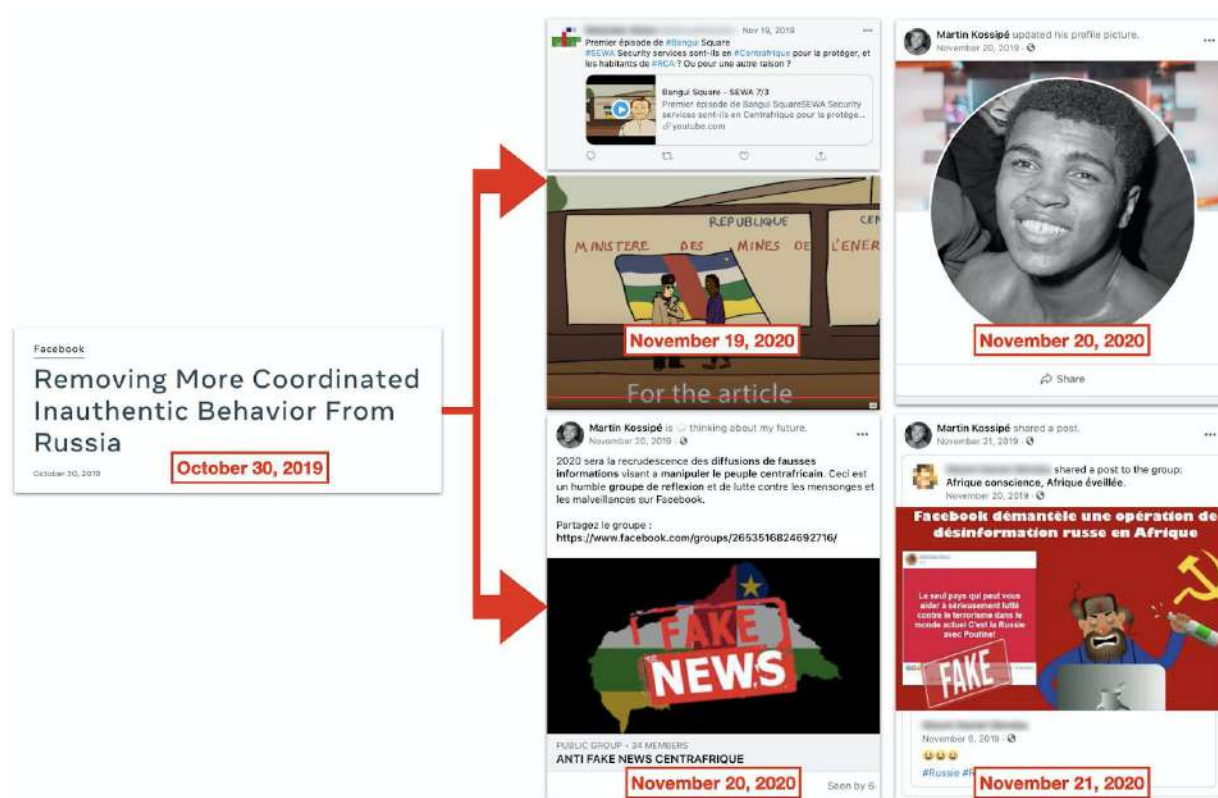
Facebook

Removing More Coordinated Inauthentic Behavior From Russia

October 30, 2019

October 30, 2019

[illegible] · Nov 19, 2019

Premier épisode de #Bangui Square #SEWA Security services sont-ils en #Centrafrique pour la protéger, et les habitants de #RCA ? Ou pour une autre raison ?

Bangui Square - SEWA 7/3
Premier épisode de Bangui SquareSEWA Security services sont-ils en Centrafrique pour la protége...
youtube.com

REPUBLIQUE CEN
MINISTERE DES MINES DE L'ENER

November 19, 2020

For the article

Martin Kossipé updated his profile picture.
November 20, 2019

November 20, 2020

Share

Martin Kossipé is thinking about my future.
November 20, 2019

2020 sera la recrudescence des diffusions de fausses informations visant a manipuler le peuple centrafricain. Ceci est un humble groupe de reflexion et de lutte contre les mensonges et les malveillances sur Facebook.

Partagez le groupe :
https://www.facebook.com/groups/2653516824692716/

FAKE NEWS

PUBLIC GROUP · 34 MEMBERS
ANTI FAKE NEWS CENTRAFRIQUE

November 20, 2020

Seen by 6

Martin Kossipé shared a post.
November 21, 2019

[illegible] shared a post to the group: Afrique conscience, Afrique éveillée.
November 20, 2019

Facebook démantèle une opération de désinformation russe en Afrique

Le seul pays qui peut vous aider à sérieusement lutté contre le terrorisme dans le monde actuel C'est la Russie avec Poutine!

FAKE

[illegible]
November 6, 2019

#Russie #R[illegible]

November 21, 2020